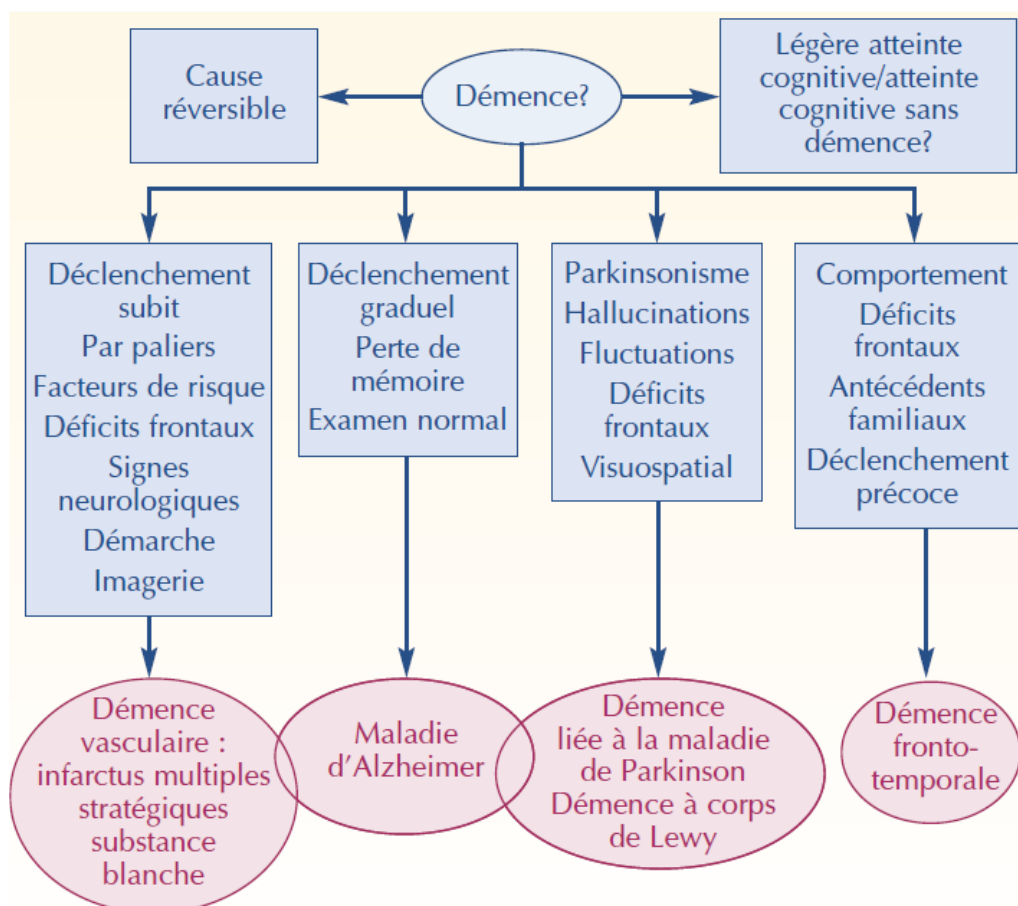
Cause réversible

Démence?

Légère atteinte cognitive/atteinte cognitive sans démence?

Déclenchement subit
Par paliers
Facteurs de risque
Déficits frontaux
Signes neurologiques
Démarche
Imagerie

Déclenchement graduel
Perte de mémoire
Examen normal

Parkinsonisme
Hallucinations
Fluctuations
Déficits frontaux
Visuospatial

Comportement
Déficits frontaux
Antécédents familiaux
Déclenchement précoce

Démence vasculaire : infarctus multiples stratégiques substance blanche

Maladie d'Alzheimer

Démence liée à la maladie de Parkinson
Démence à corps de Lewy

Démence fronto-temporale